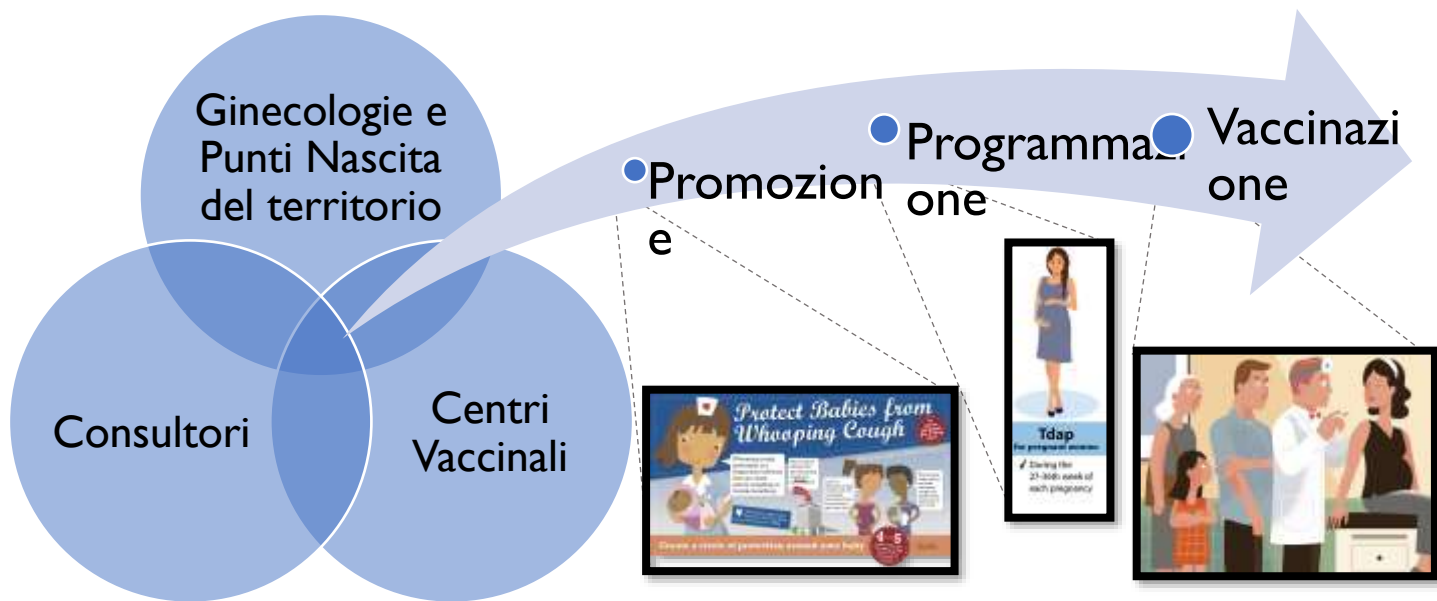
Ginecologie e Punti Nascita del territorio

Consultori

Centri Vaccinali

Promozione

Programmazione

Vaccinazione

Protect Babies from Whooping Cough

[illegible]

Tdap
For pregnant women

During the 27-36th week of each pregnancy